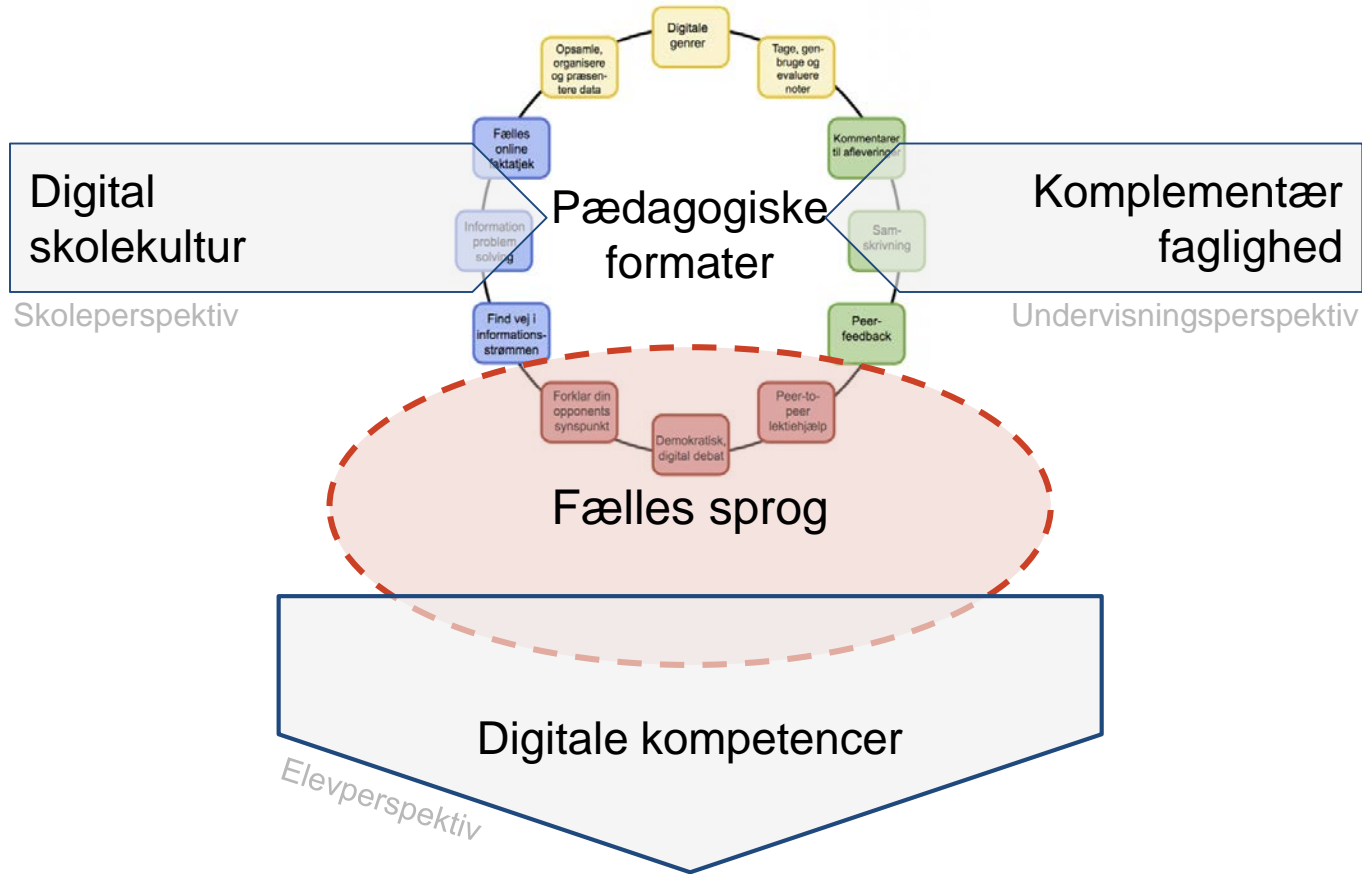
Digitale genrer

Tage, genbruge og evaluere noter

Kommentarer til afleveringer

Samskrivning

Peer-feedback

Peer-to-peer lektiehjælp

Demokratisk, digital debat

Forklar din opponents synspunkt

Find vej i informationsstrømmen

Information problem solving

Fælles online faktatjek

Opsamle, organisere og præsentere data

Digital skolekultur

Skoleperspektiv

Pædagogiske formater

Komplementær faglighed

Undervisningsperspektiv

Fælles sprog

Digitale kompetencer

Elevperspektiv